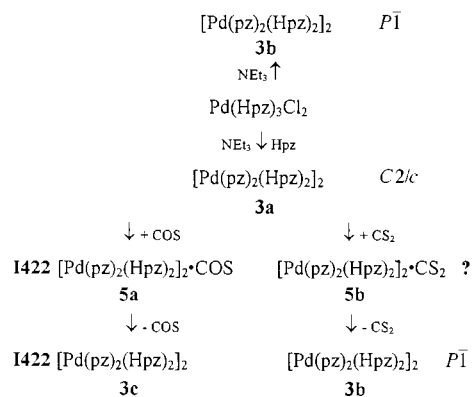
$[Pd(pz)_2(Hpz)_2]_2$ $P\bar{1}$
**3b**
$NEt_3 \uparrow$
$Pd(Hpz)_3Cl_2$
$NEt_3 \downarrow Hpz$
$[Pd(pz)_2(Hpz)_2]_2$ $C2/c$
**3a**

$\downarrow$ + COS

**I422** $[Pd(pz)_2(Hpz)_2]_2 \bullet COS$
**5a**
$\downarrow$ - COS
**I422** $[Pd(pz)_2(Hpz)_2]_2$
**3c**

$\downarrow + CS_2$
$[Pd(pz)_2(Hpz)_2]_2 \bullet CS_2$ **?**
**5b**
$\downarrow - CS_2$
$[Pd(pz)_2(Hpz)_2]_2$ $P\bar{1}$
**3b**